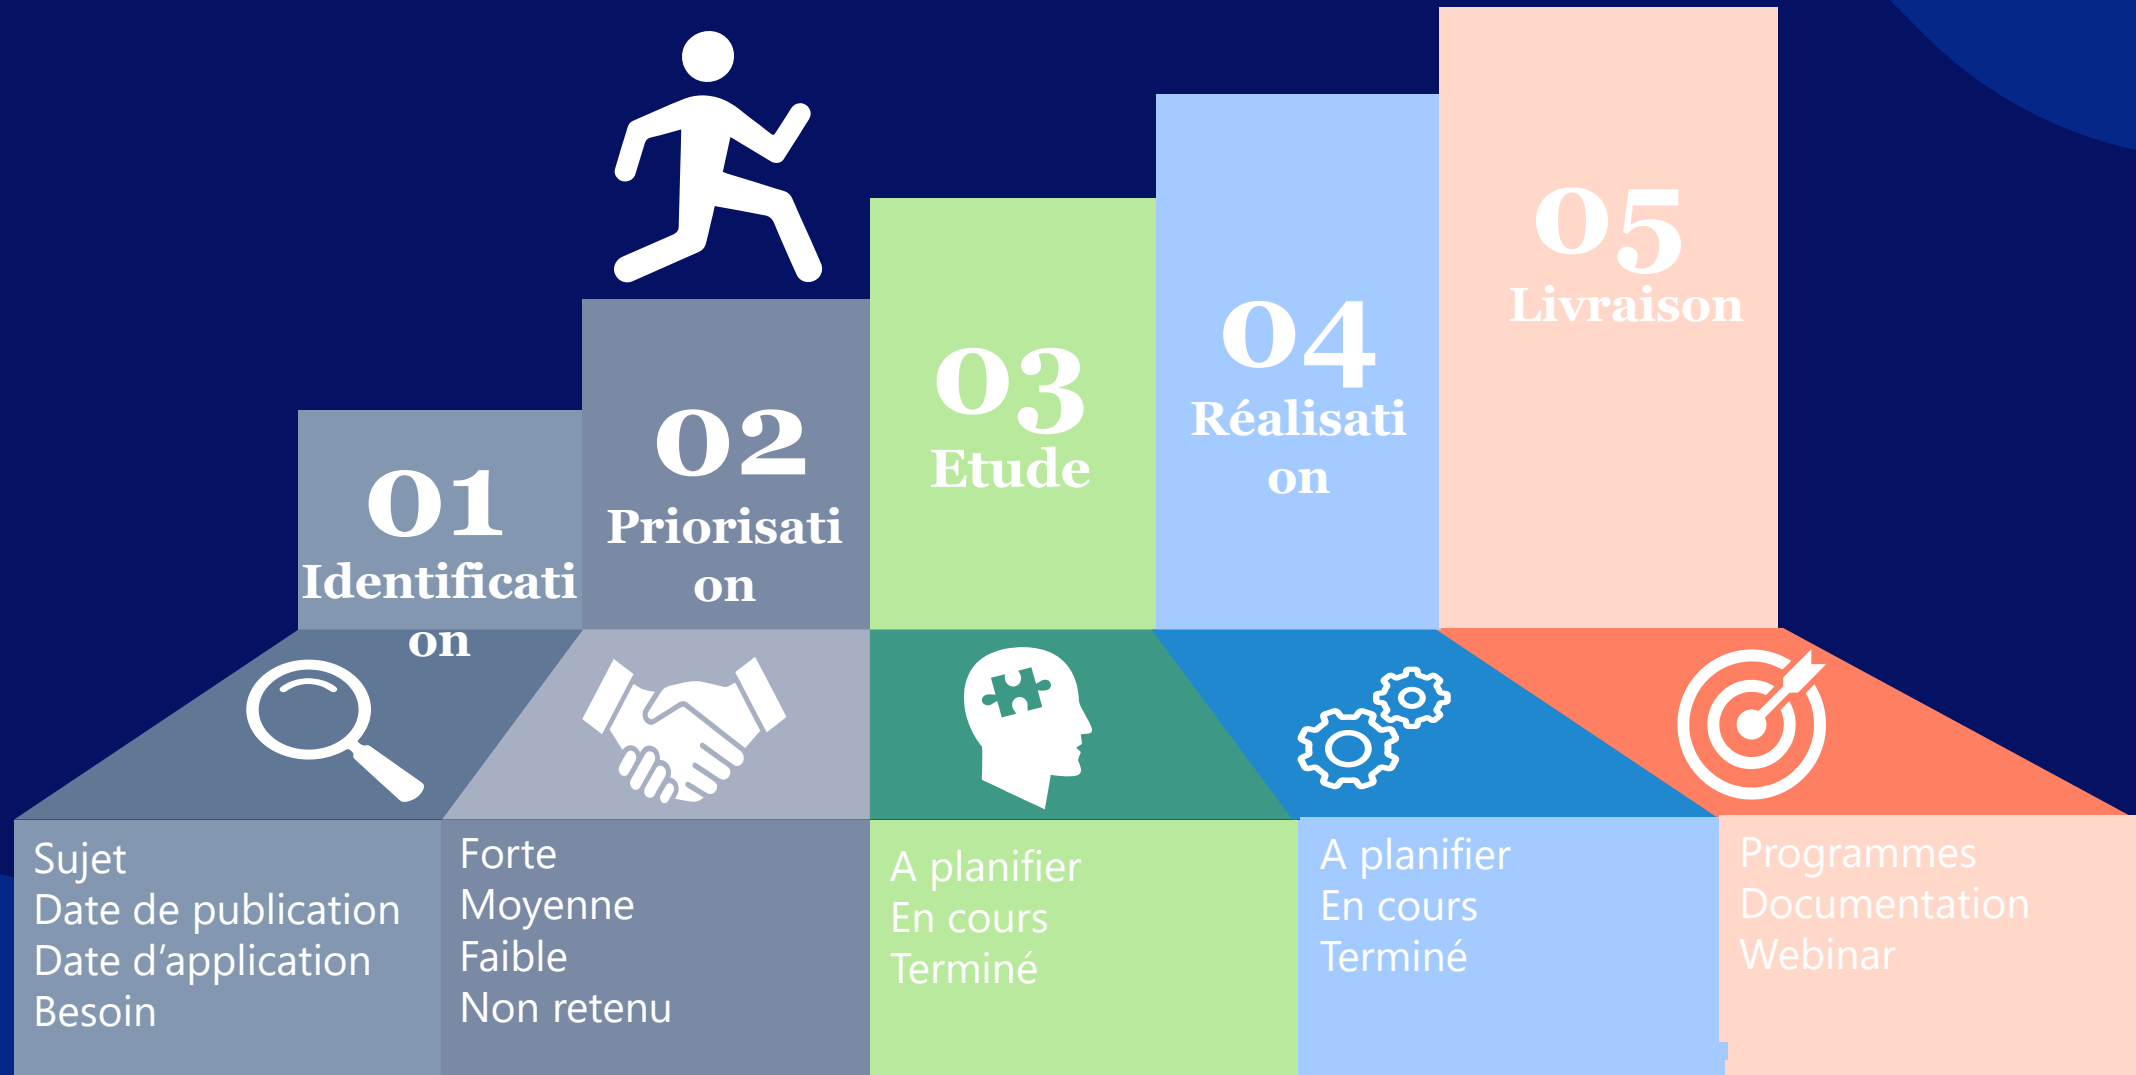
01
Identification

02
Priorisation

03
Etude

04
Réalisation

05
Livraison

Sujet
Date de publication
Date d'application
Besoin

Forte
Moyenne
Faible
Non retenu

A planifier
En cours
Terminé

A planifier
En cours
Terminé

Programmes
Documentation
Webinar